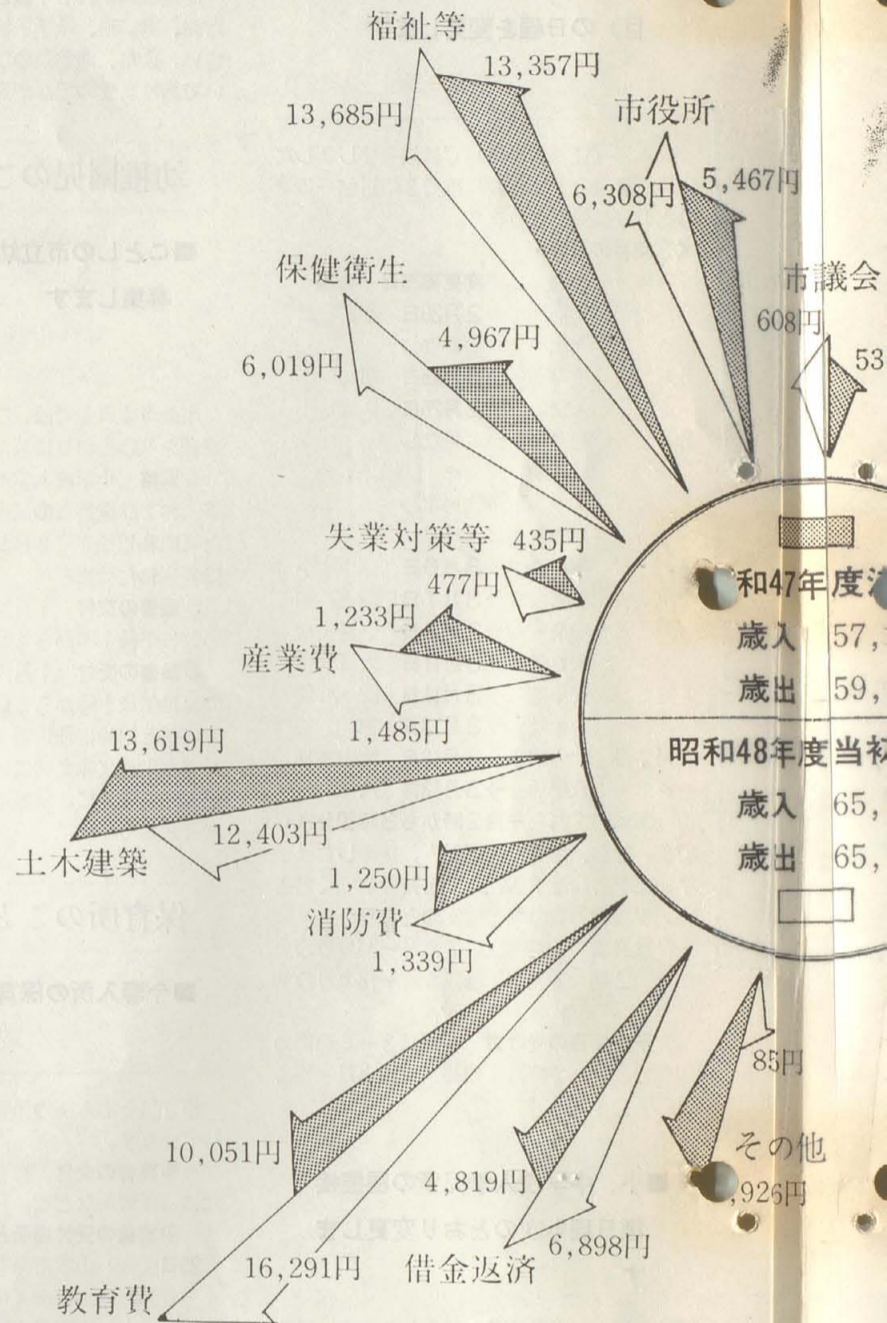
福祉等
13,357円
13,685円
市役所
6,308円
5,467円
保健衛生
市議会
608円
53
4,967円
6,019円
失業対策等 435円
477円
和47年度
1,233円
歳入 57,
産業費
歳出 59,
1,485円
13,619円
昭和48年度当初
歳入 65,
12,403円
土木建築
歳出 65,
1,250円
消防費
1,339円
85円
その他
10,051円
4,819円
,926円
6,898円
16,291円 借金返済
教育費